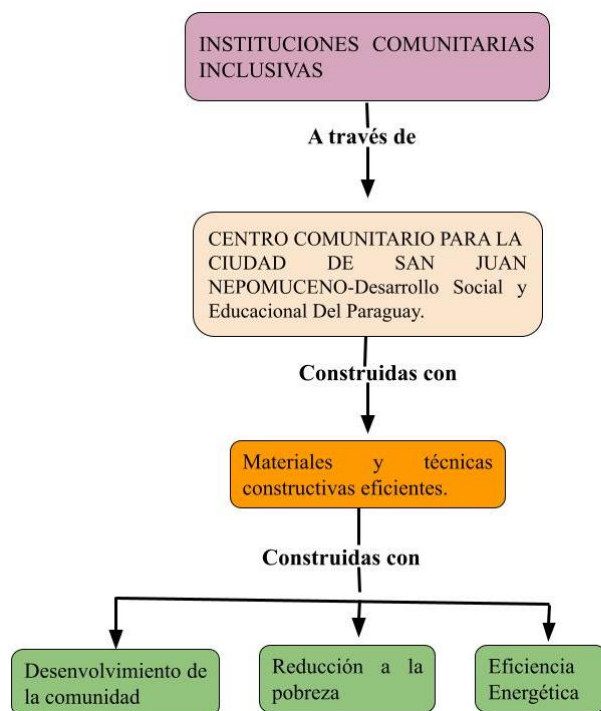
INSTITUCIONES COMUNITARIAS INCLUSIVAS

A través de

CENTRO COMUNITARIO PARA LA CIUDAD DE SAN JUAN NEPOMUCENO-Desarrollo Social y Educacional Del Paraguay.

Construidas con

Materiales y técnicas constructivas eficientes.

Construidas con

Desenvolvimiento de la comunidad

Reducción a la pobreza

Eficiencia Energética